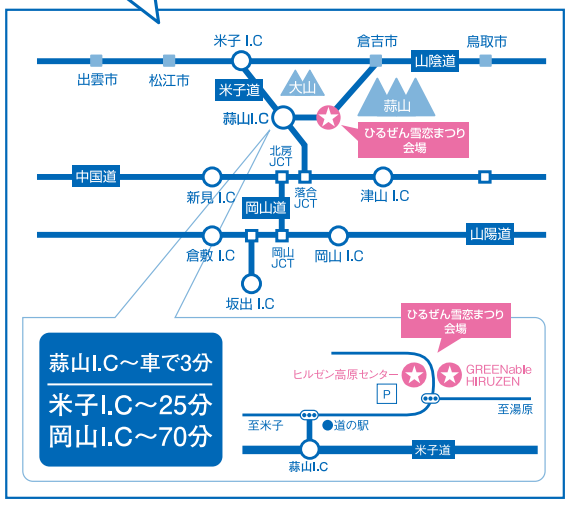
米子 I.C
倉吉市
鳥取市
出雲市
松江市
山陰道
米子道
大山
蒜山
蒜山I.C
ひるぜん雪恋まつり
会場
北房
JCT
中国道
新見 I.C
落合
JCT
津山 I.C
岡山道
倉敷 I.C
岡山
JCT
岡山 I.C
山陽道
坂出 I.C
蒜山I.C～車で3分
米子I.C～25分
岡山I.C～70分
ひるぜん雪恋まつり
会場
ヒルゼン高原センター
GREENable
HIRUZEN
P
至米子
道の駅
至湯原
米子道
蒜山I.C